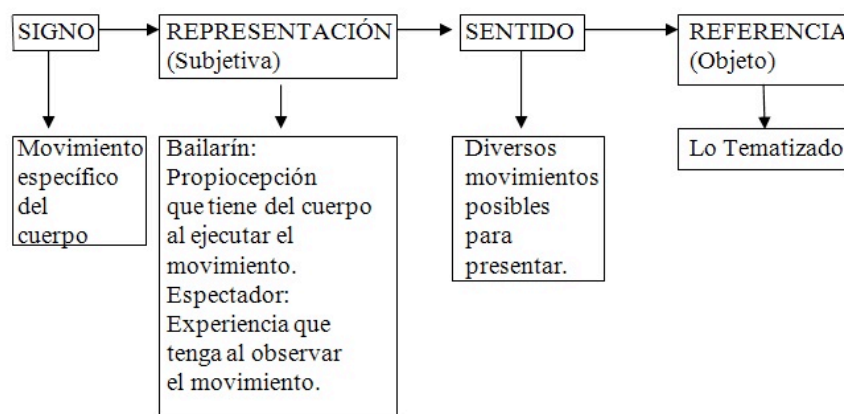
SIGNO
REPRESENTACIÓN (Subjetiva)
SENTIDO
REFERENCIA (Objeto)

Movimiento específico del cuerpo

Bailarín: Propiocepción que tiene del cuerpo al ejecutar el movimiento. Espectador: Experiencia que tenga al observar el movimiento.

Diversos movimientos posibles para presentar.

Lo Tematizado